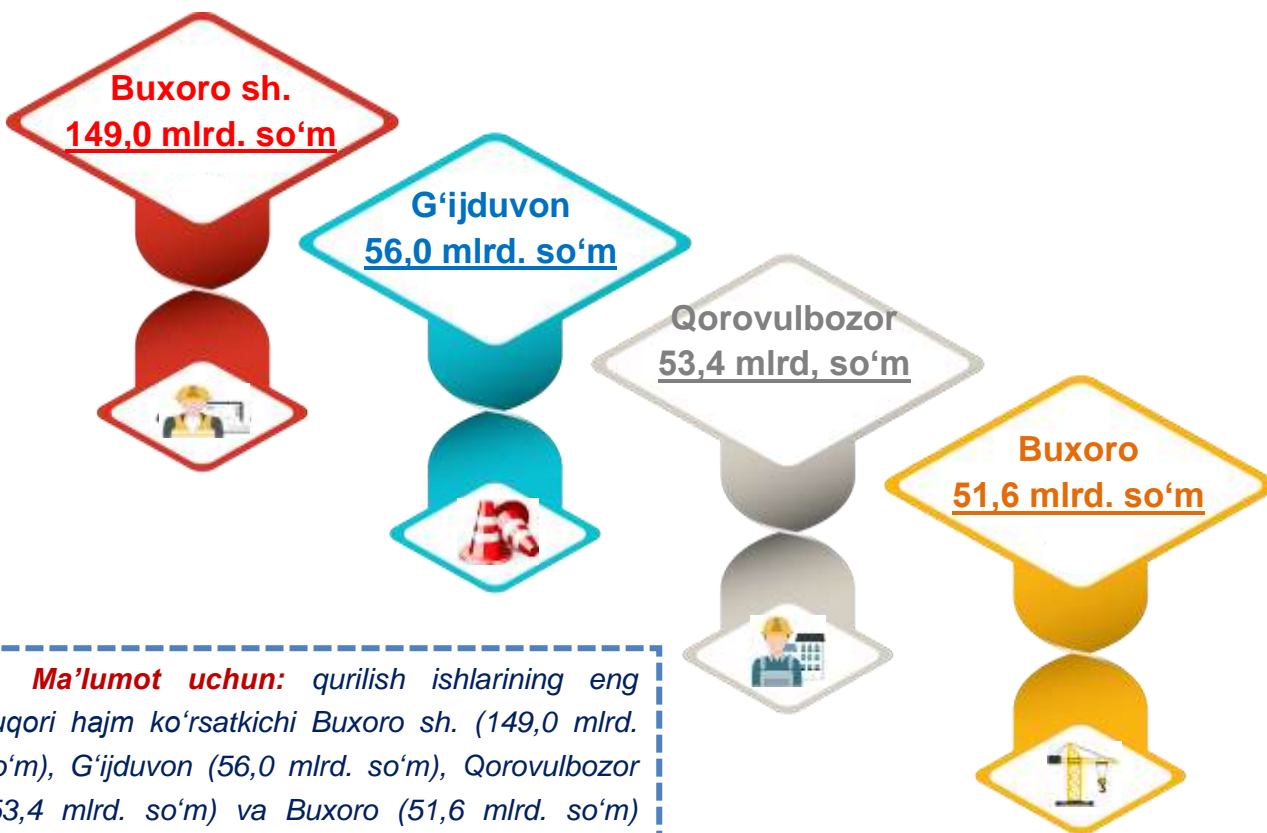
Buxoro sh.
149,0 mlrd. so‘m

G‘ijduvon
56,0 mlrd. so‘m

Qorovulbozor
53,4 mlrd, so‘m

Buxoro
51,6 mlrd. so‘m

Ma’lumot uchun: qurilish ishlarining eng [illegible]uqori hajm ko‘rsatkichi Buxoro sh. (149,0 mlrd. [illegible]o‘m), G‘ijduvon (56,0 mlrd. so‘m), Qorovulbozor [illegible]53,4 mlrd. so‘m) va Buxoro (51,6 mlrd. so‘m)